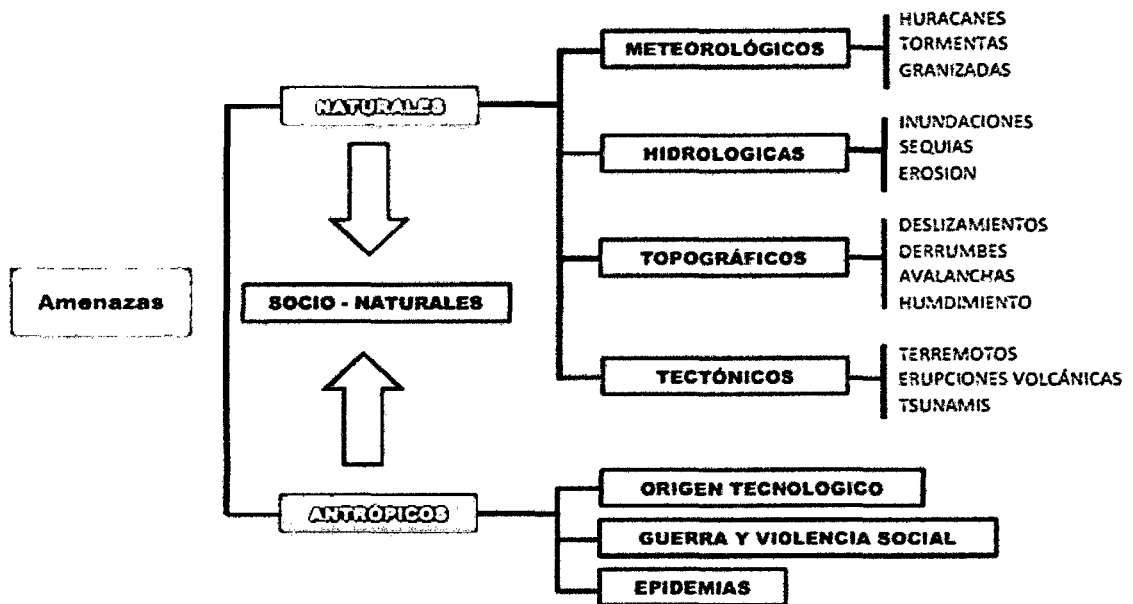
Amenazas

NATURALES

SOCIO - NATURALES

ANTRÓPICOS

METEOROLÓGICOS

HURACANES
TORMENTAS
GRANIZADAS

HIDROLOGICAS

INUNDACIONES
SEQUIAS
EROSION

TOPOGRÁFICOS

DESLIZAMIENTOS
DERRUMBES
AVALANCHAS
HUMDIMIENTO

TECTÓNICOS

TERREMOTOS
ERUPCIONES VOLCÁNICAS
TSUNAMIS

ORIGEN TECNOLOGICO

GUERRA Y VIOLENCIA SOCIAL

EPIDEMIAS